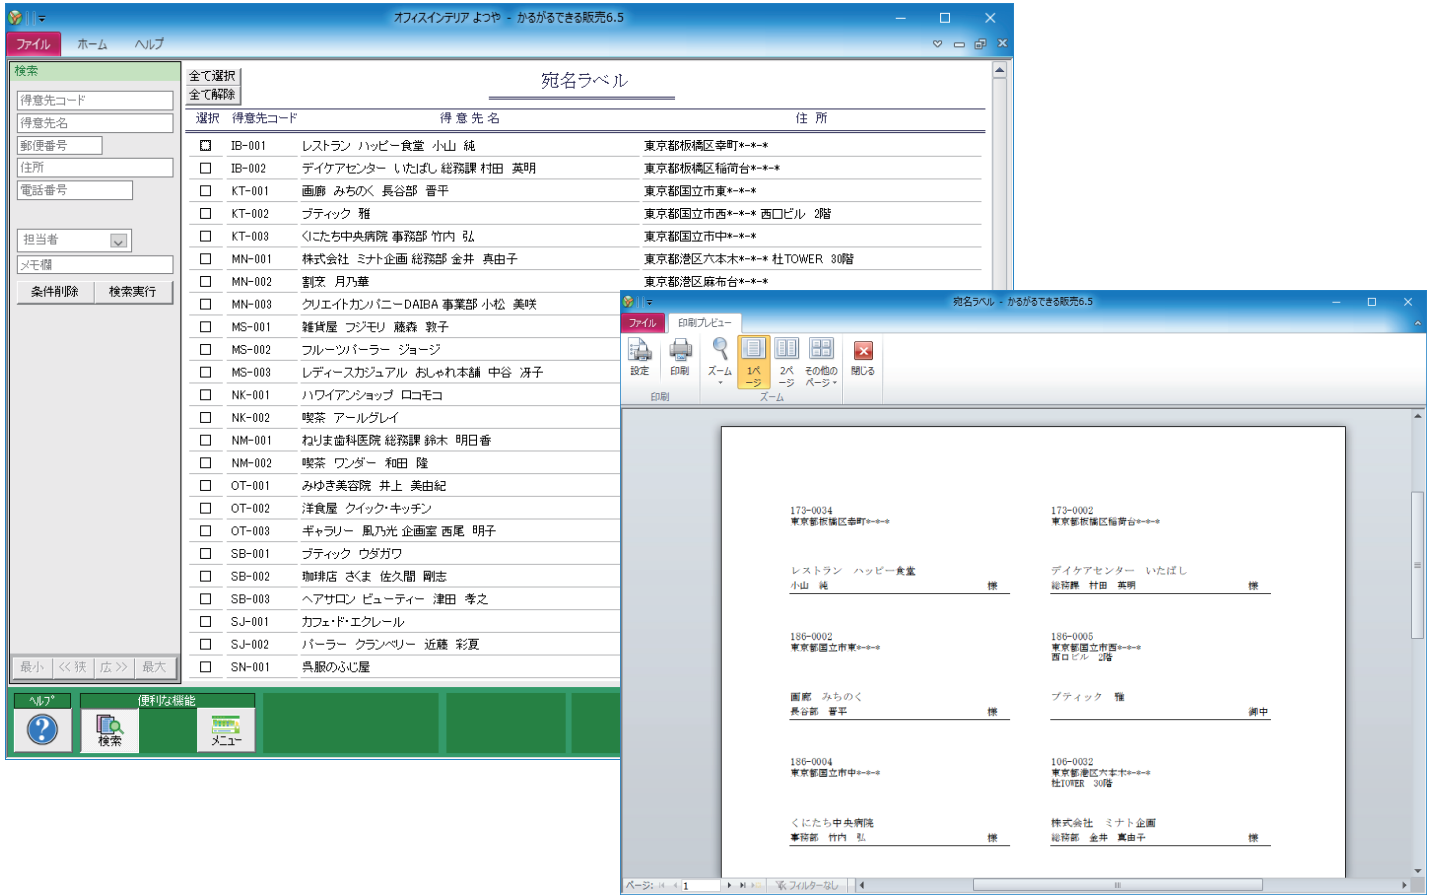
オフィスインテリア よつや - かるがるできる販売6.5

ファイル　ホーム　ヘルプ

検索
得意先コード
得意先名
郵便番号
住所
電話番号
担当者
メモ欄
条件削除　検索実行
最小　<< 狭　広 >>　最大

全て選択
全て解除
宛名ラベル

| 選択 | 得意先コード | 得 意 先 名 | 住 所 |
|---|---|---|---|
| ☐ | IB-001 | レストラン ハッピー食堂 小山 純 | 東京都板橋区幸町*-*-* |
| ☐ | IB-002 | デイケアセンター いたばし 総務課 村田 英明 | 東京都板橋区稲荷台*-*-* |
| ☐ | KT-001 | 画廊 みちのく 長谷部 晋平 | 東京都国立市東*-*-* |
| ☐ | KT-002 | ブティック 雅 | 東京都国立市西*-*-* 西口ビル 2階 |
| ☐ | KT-003 | くにたち中央病院 事務部 竹内 弘 | 東京都国立市中*-*-* |
| ☐ | MN-001 | 株式会社 ミナト企画 総務部 金井 真由子 | 東京都港区六本木*-*-* 杜TOWER 30階 |
| ☐ | MN-002 | 割烹 月乃華 | 東京都港区麻布台*-*-* |
| ☐ | MN-003 | クリエイトカンパニーDAIBA 事業部 小松 美咲 | |
| ☐ | MS-001 | 雑貨屋 フジモリ 藤森 敦子 | |
| ☐ | MS-002 | フルーツパーラー ジョージ | |
| ☐ | MS-003 | レディースカジュアル おしゃれ本舗 中谷 冴子 | |
| ☐ | NK-001 | ハワイアンショップ ロコモコ | |
| ☐ | NK-002 | 喫茶 アールグレイ | |
| ☐ | NM-001 | ねりま歯科医院 総務課 鈴木 明日香 | |
| ☐ | NM-002 | 喫茶 ワンダー 和田 隆 | |
| ☐ | OT-001 | みゆき美容院 井上 美由紀 | |
| ☐ | OT-002 | 洋食屋 クイック･キッチン | |
| ☐ | OT-003 | ギャラリー 風乃光 企画室 西尾 明子 | |
| ☐ | SB-001 | ブティック ウダガワ | |
| ☐ | SB-002 | 珈琲店 さくま 佐久間 剛志 | |
| ☐ | SB-003 | ヘアサロン ビューティー 津田 孝之 | |
| ☐ | SJ-001 | カフェ･ド･エクレール | |
| ☐ | SJ-002 | パーラー クランベリー 近藤 彩夏 | |
| ☐ | SN-001 | 呉服のふじ屋 | |

ヘルプ　便利な機能
検索　メニュー

宛名ラベル - かるがるできる販売6.5
ファイル　印刷プレビュー
設定　印刷　ズーム　1ページ　2ページ　その他のページ　閉じる
印刷　ズーム

173-0034
東京都板橋区幸町*-*-*
レストラン ハッピー食堂
小山 純　様

173-0002
東京都板橋区稲荷台*-*-*
デイケアセンター いたばし
総務課 村田 英明　様

186-0002
東京都国立市東*-*-*
画廊 みちのく
長谷部 晋平　様

186-0005
東京都国立市西*-*-*
西口ビル 2階
ブティック 雅
御中

186-0004
東京都国立市中*-*-*
くにたち中央病院
事務部 竹内 弘　様

106-0032
東京都港区六本木*-*-*
杜TOWER 30階
株式会社 ミナト企画
総務部 金井 真由子　様

ページ: 1　フィルターなし